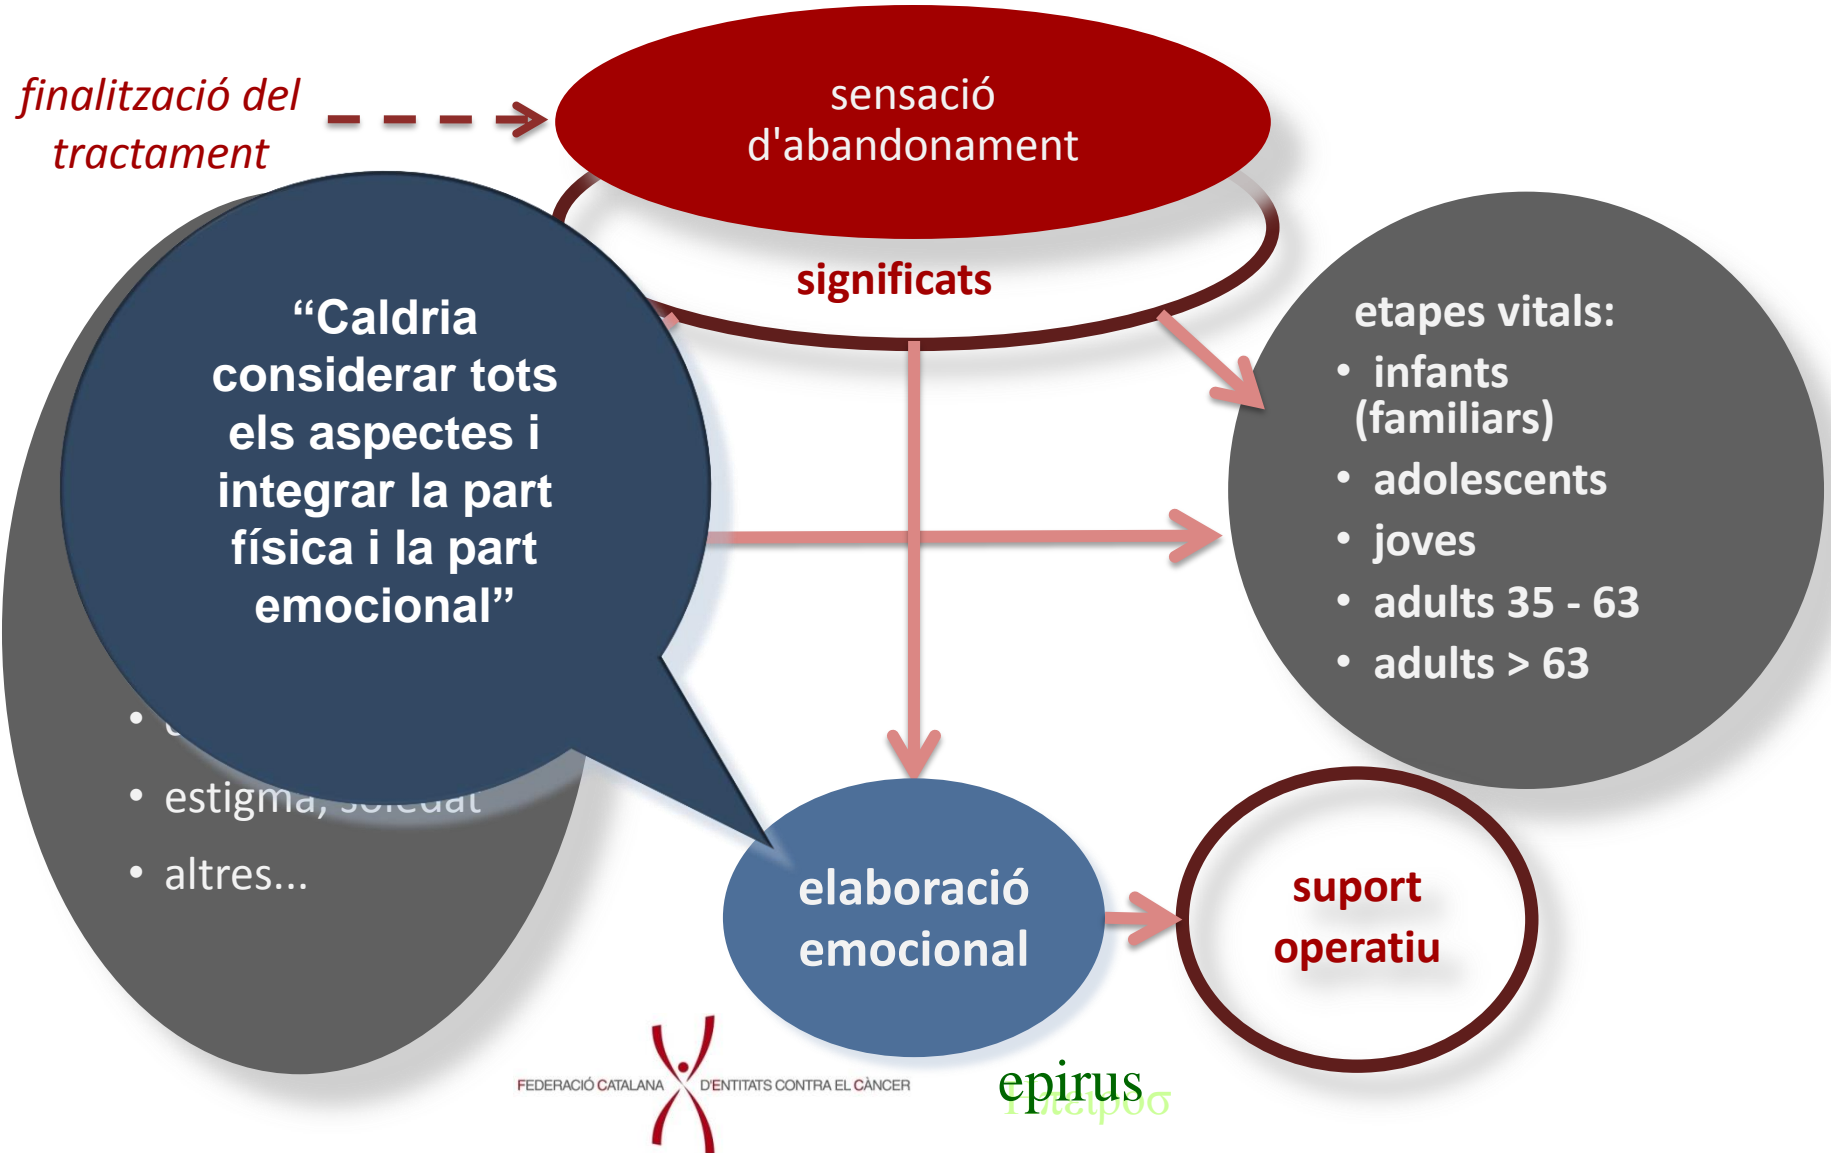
finalització del tractament

sensació d'abandonament

significats

"Caldria considerar tots els aspectes i integrar la part física i la part emocional"

• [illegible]
• estigma, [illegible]
• altres...

etapes vitals:
• infants (familiars)
• adolescents
• joves
• adults 35 - 63
• adults > 63

elaboració emocional

suport operatiu

FEDERACIÓ CATALANA D'ENTITATS CONTRA EL CÀNCER

epirus
Ήπειρος